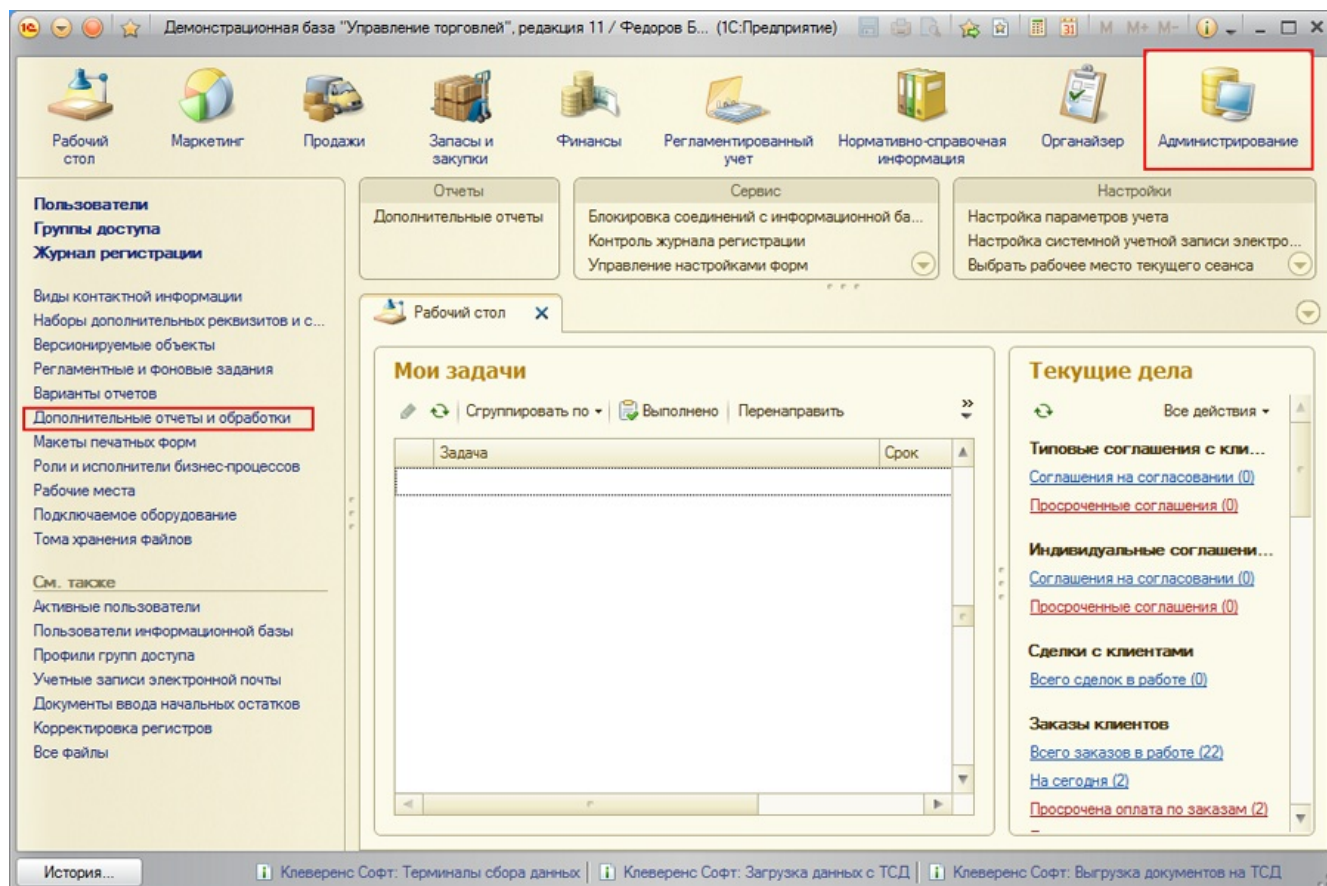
Демонстрационная база "Управление торговлей", редакция 11 / Федоров Б... (1С:Предприятие)

M M+ M-

Рабочий стол
Маркетинг
Продажи
Запасы и закупки
Финансы
Регламентированный учет
Нормативно-справочная информация
Органайзер
Администрирование

Пользователи
Группы доступа
Журнал регистрации

Виды контактной информации
Наборы дополнительных реквизитов и с...
Версионируемые объекты
Регламентные и фоновые задания
Варианты отчетов
Дополнительные отчеты и обработки
Макеты печатных форм
Роли и исполнители бизнес-процессов
Рабочие места
Подключаемое оборудование
Тома хранения файлов

См. также
Активные пользователи
Пользователи информационной базы
Профили групп доступа
Учетные записи электронной почты
Документы ввода начальных остатков
Корректировка регистров
Все файлы

Отчеты
Дополнительные отчеты

Сервис
Блокировка соединений с информационной ба...
Контроль журнала регистрации
Управление настройками форм

Настройки
Настройка параметров учета
Настройка системной учетной записи электро...
Выбрать рабочее место текущего сеанса

Рабочий стол ×

Мои задачи
Сгруппировать по ▾ Выполнено Перенаправить

| Задача | Срок |
|---|---|
| | |

Текущие дела
Все действия ▾

Типовые соглашения с кли...
Соглашения на согласовании (0)
Просроченные соглашения (0)

Индивидуальные соглашени...
Соглашения на согласовании (0)
Просроченные соглашения (0)

Сделки с клиентами
Всего сделок в работе (0)

Заказы клиентов
Всего заказов в работе (22)
На сегодня (2)
Просрочена оплата по заказам (2)

История...
Клеверенс Софт: Терминалы сбора данных | Клеверенс Софт: Загрузка данных с ТСД | Клеверенс Софт: Выгрузка документов на ТСД